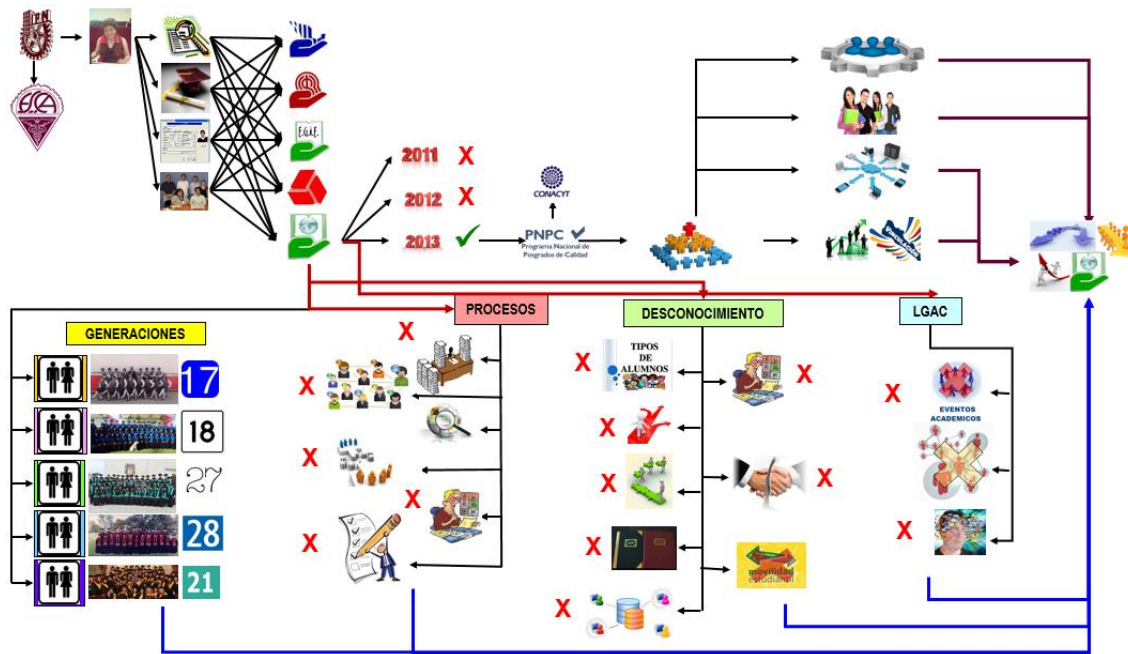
IPN

ESCA

EGRE

2011 X
2012 X
2013 ✓

CONACYT

PNPC
Programa Nacional de Posgrados de Calidad

GENERACIONES

17
18
27
28
21

PROCESOS

X
X
X
X
X

DESCONOCIMIENTO

X TIPOS DE ALUMNOS
X
X
X
X
X
X
X

movilidad estudiantil

LGAC

X EVENTOS ACADEMICOS
X